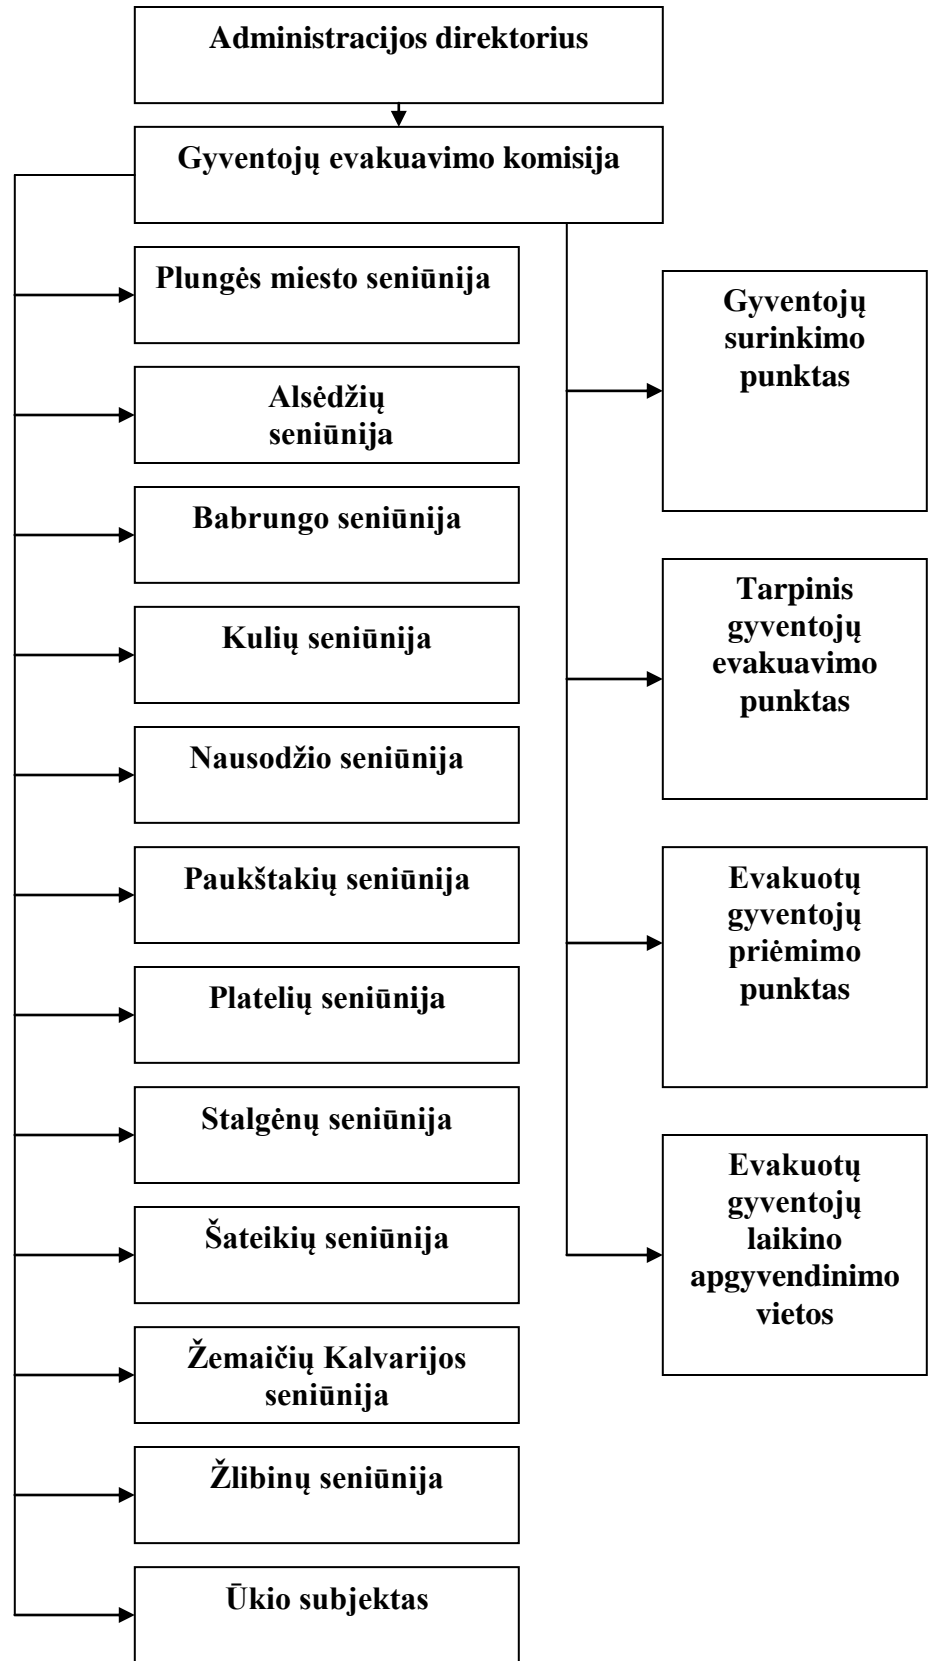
Administracijos direktorius

Gyventojų evakuavimo komisija

Plungės miesto seniūnija

Alsėdžių seniūnija

Babrungo seniūnija

Kulių seniūnija

Nausodžio seniūnija

Paukštakių seniūnija

Platelių seniūnija

Stalgėnų seniūnija

Šateikių seniūnija

Žemaičių Kalvarijos seniūnija

Žlibinų seniūnija

Ūkio subjektas

Gyventojų surinkimo punktas

Tarpinis gyventojų evakuavimo punktas

Evakuotų gyventojų priėmimo punktas

Evakuotų gyventojų laikino apgyvendinimo vietos